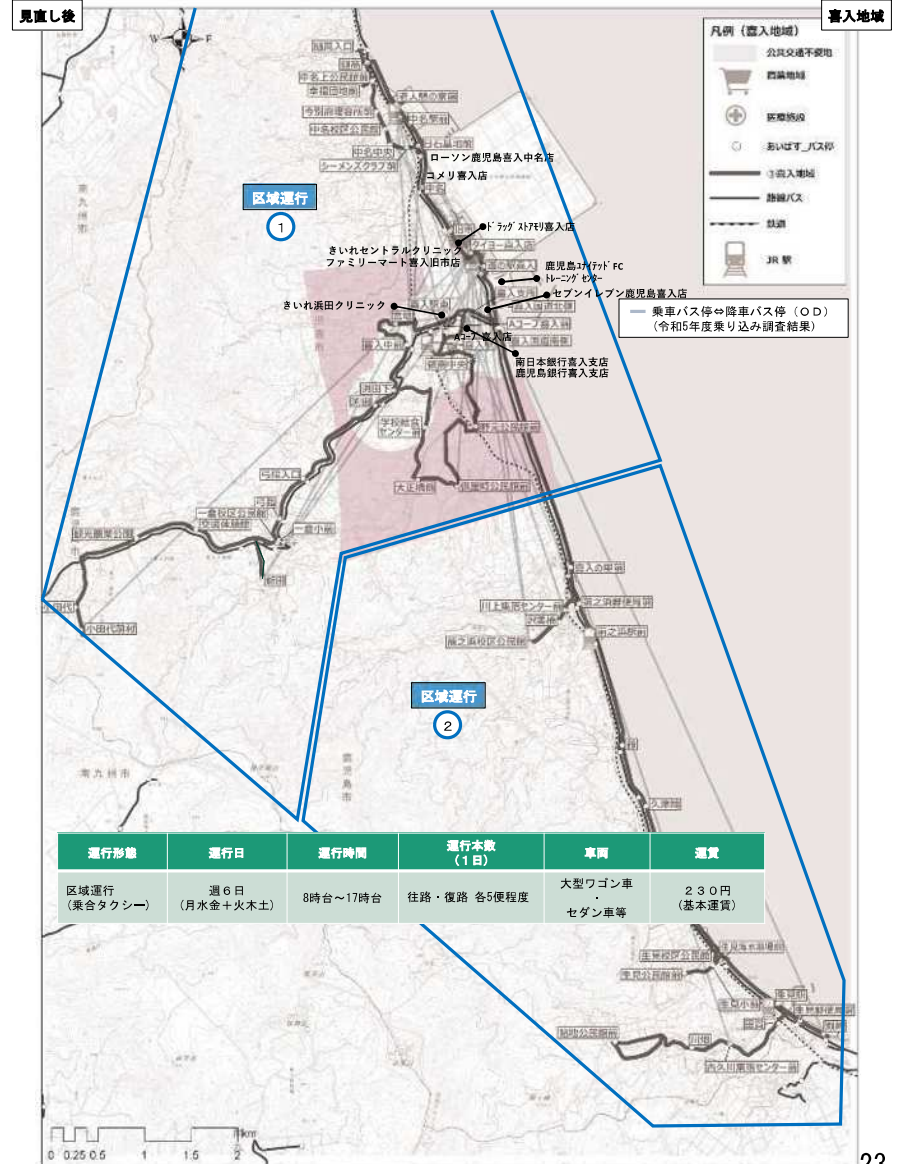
見直し後

喜入地域

凡例（喜入地域）
公共交通不便地
商業施設
医療施設
おいばす_バス停
喜入地域
路線バス
鉄道
JR 駅

乗車バス停⇔降車バス停（ＯＤ）
（令和5年度乗り込み調査結果）

区域運行
1

区域運行
2

ローソン鹿児島喜入中名店
コメリ喜入店
ﾄﾞﾗｯｸﾞｽﾄｱﾓﾘ喜入店
きいれセントラルクリニック
ファミリーマート喜入旧市店
鹿児島ﾕﾅｲﾃｯﾄﾞFC ﾄﾚｰﾆﾝｸﾞｾﾝﾀｰ
セブンイレブン鹿児島喜入店
きいれ浜田クリニック
Aｺｰﾌﾟ喜入店
南日本銀行喜入支店
鹿児島銀行喜入支店

南九州市
鹿児島市

| 運行形態 | 運行日 | 運行時間 | 運行本数（１日） | 車両 | 運賃 |
|---|---|---|---|---|---|
| 区域運行（乗合タクシー） | 週６日（月水金＋火木土） | 8時台～17時台 | 往路・復路 各5便程度 | 大型ワゴン車・セダン車等 | ２３０円（基本運賃） |

0 0.25 0.5 1 1.5 2 km

22